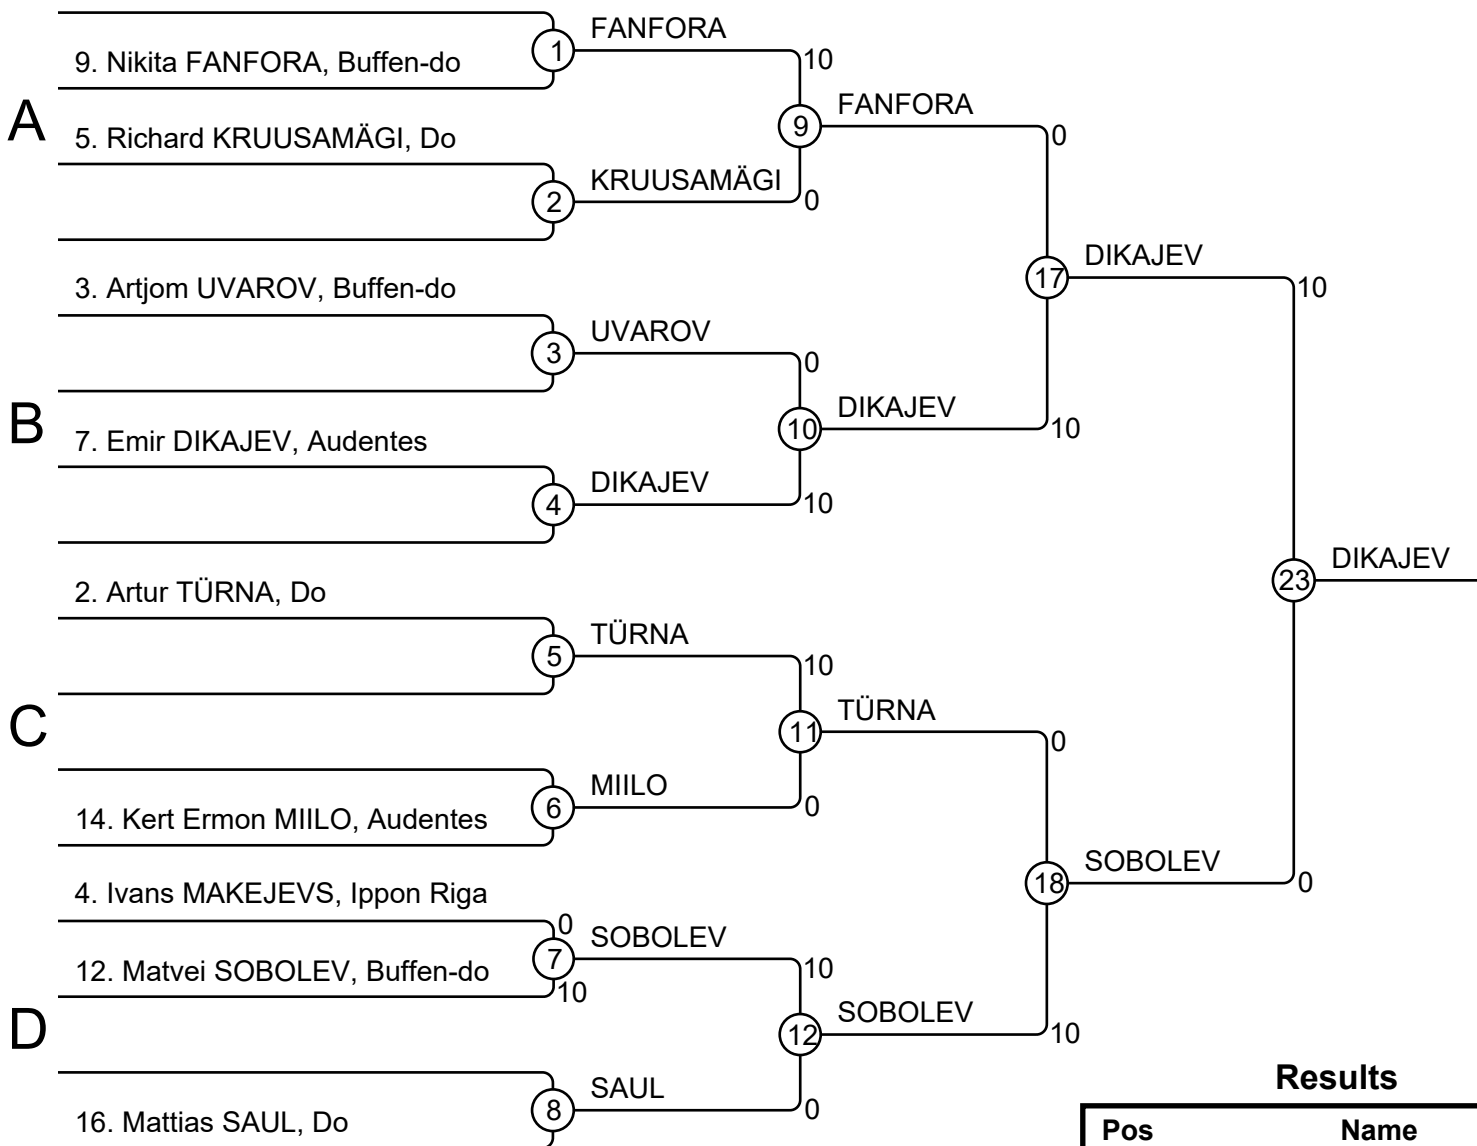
FANFORA
9. Nikita FANFORA, Buffen-do
1
10
A
FANFORA
9
5. Richard KRUUSAMÄGI, Do
0
KRUUSAMÄGI
2
0
DIKAJEV
17
10
3. Artjom UVAROV, Buffen-do
UVAROV
3
0
B
DIKAJEV
10
7. Emir DIKAJEV, Audentes
10
DIKAJEV
4
10
DIKAJEV
23
2. Artur TÜRNA, Do
TÜRNA
5
10
C
TÜRNA
11
0
MIILO
6
0
14. Kert Ermon MIILO, Audentes
SOBOLEV
18
0
4. Ivans MAKEJEVS, Ippon Riga
0
SOBOLEV
7
12. Matvei SOBOLEV, Buffen-do
10
10
D
SOBOLEV
12
10
SAUL
8
0
16. Mattias SAUL, Do

Results

| Pos | Name |
|---|---|